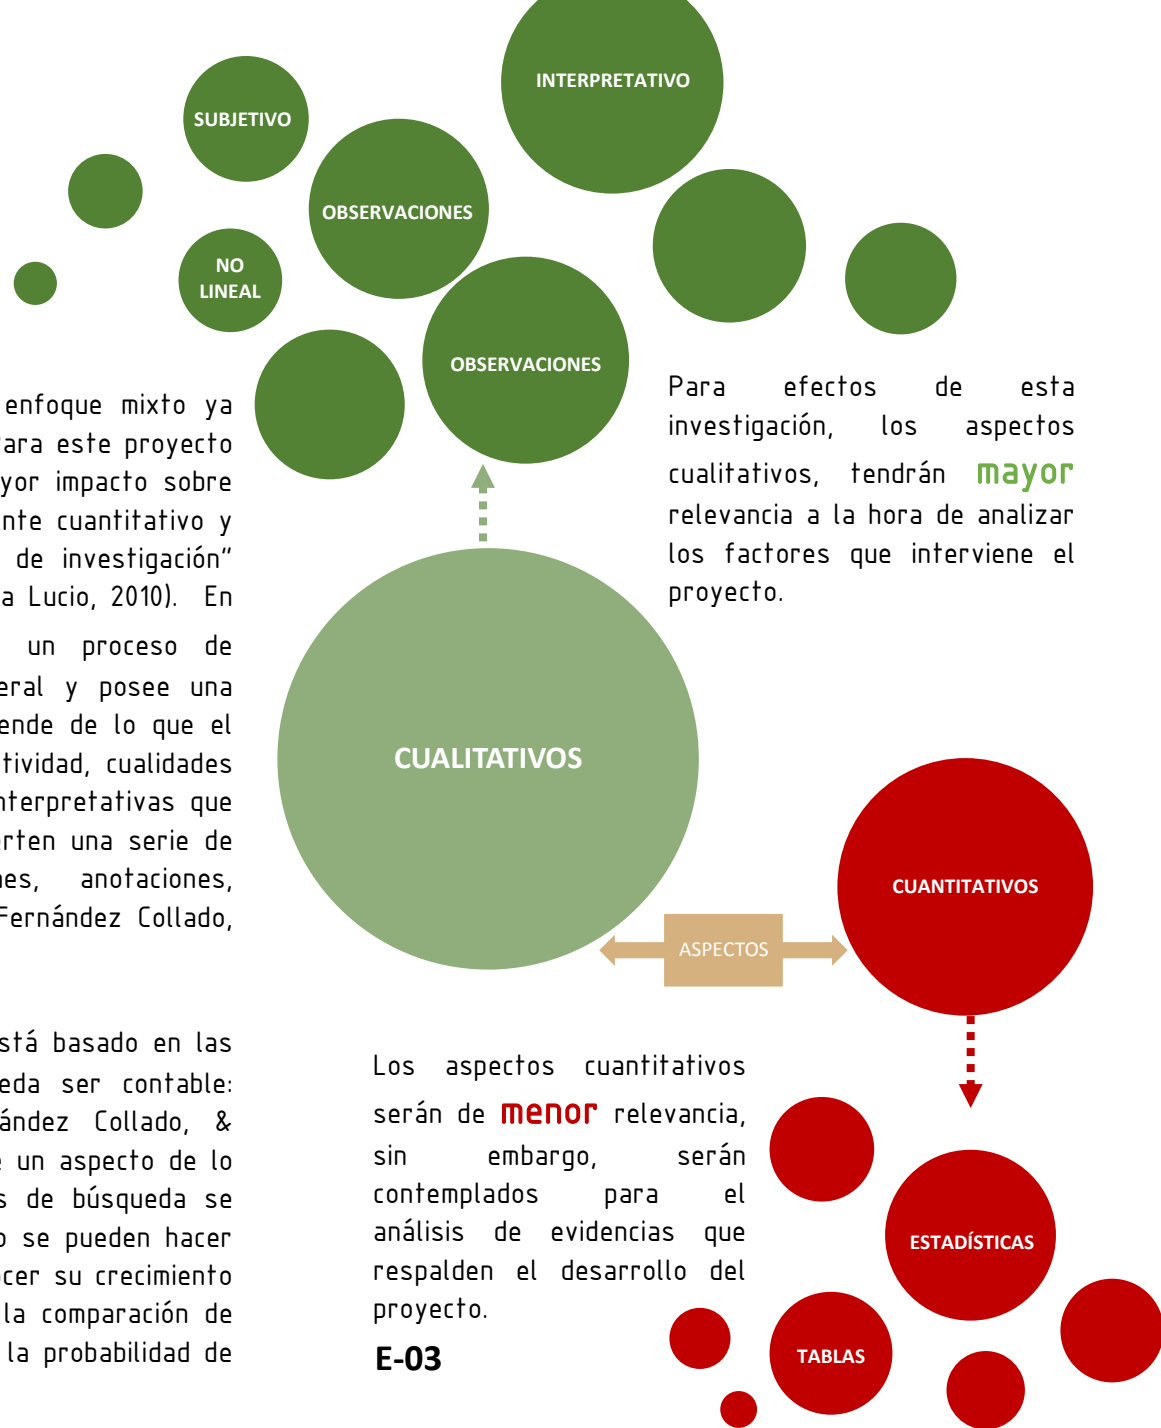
INTERPRETATIVO

SUBJETIVO

OBSERVACIONES

NO LINEAL

OBSERVACIONES

enfoque mixto ya ara este proyecto yor impacto sobre nte cuantitativo y de investigación" a Lucio, 2010). En

un proceso de eral y posee una ende de lo que el tividad, cualidades nterpretativas que rten una serie de nes, anotaciones, Fernández Collado,

Para efectos de esta investigación, los aspectos cualitativos, tendrán mayor relevancia a la hora de analizar los factores que interviene el proyecto.

CUALITATIVOS

ASPECTOS

CUANTITATIVOS

stá basado en las eda ser contable: ández Collado, & un aspecto de lo s de búsqueda se o se pueden hacer cer su crecimiento la comparación de la probabilidad de

Los aspectos cuantitativos serán de menor relevancia, sin embargo, serán contemplados para el análisis de evidencias que respalden el desarrollo del proyecto.

E-03

ESTADÍSTICAS

TABLAS